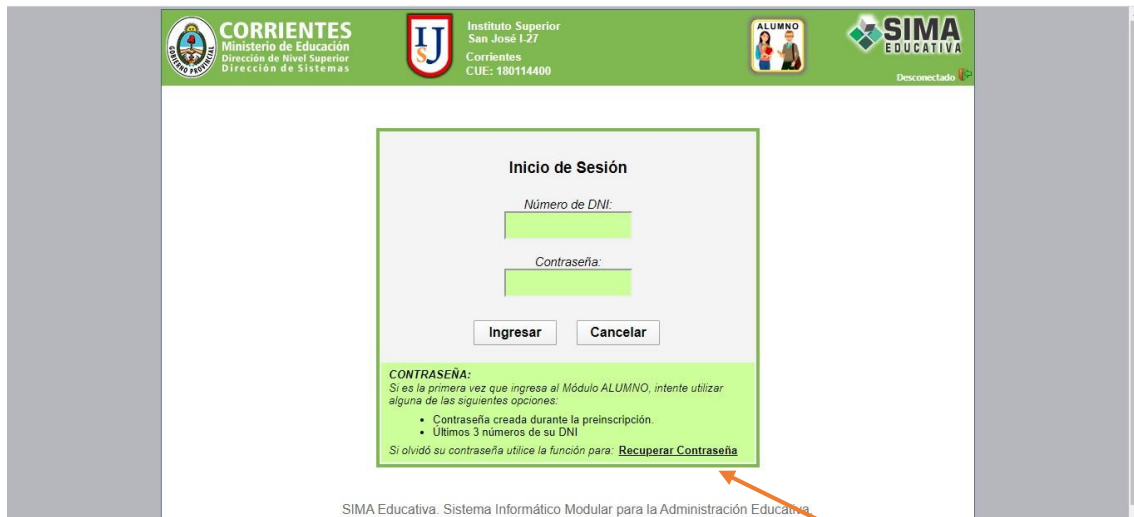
GOBIERNO PROVINCIAL
CORRIENTES
Ministerio de Educación
Dirección de Nivel Superior
Dirección de Sistemas

IJ
Instituto Superior
San José I-27
Corrientes
CUE: 180114400

ALUMNO

SIMA
EDUCATIVA
Desconectado

Inicio de Sesión

Número de DNI:

Contraseña:

Ingresar Cancelar

CONTRASEÑA:
Si es la primera vez que ingresa al Módulo ALUMNO, intente utilizar alguna de las siguientes opciones:

- Contraseña creada durante la preinscripción.
- Últimos 3 números de su DNI

Si olvidó su contraseña utilice la función para: Recuperar Contraseña

SIMA Educativa. Sistema Informático Modular para la Administración Educativa